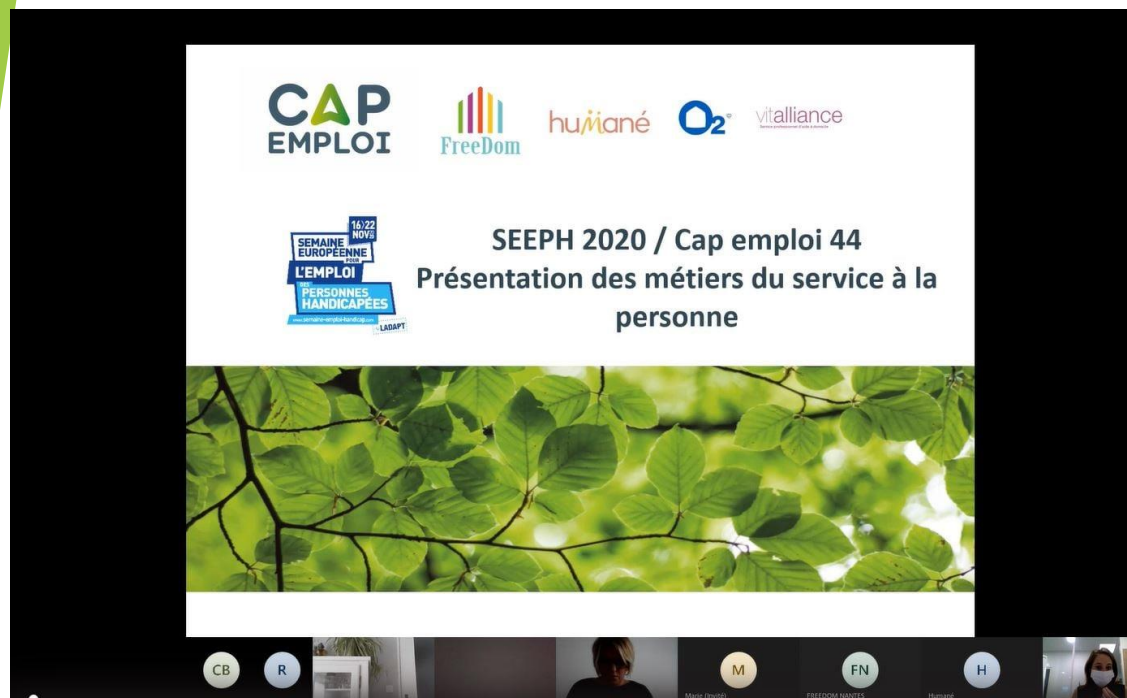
CAP EMPLOI

FreeDom

humané

O2

vitalliance

Services professionnels d'aide à domicile

16/22 NOV

SEMAINE EUROPÉENNE POUR L'EMPLOI DES PERSONNES HANDICAPÉES

www.semaine-emploi-handicap.com

LADAPT

SEEPH 2020 / Cap emploi 44
Présentation des métiers du service à la personne

CB

R

M

Marie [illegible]

FN

FREEDOM NANTES

H

Humané